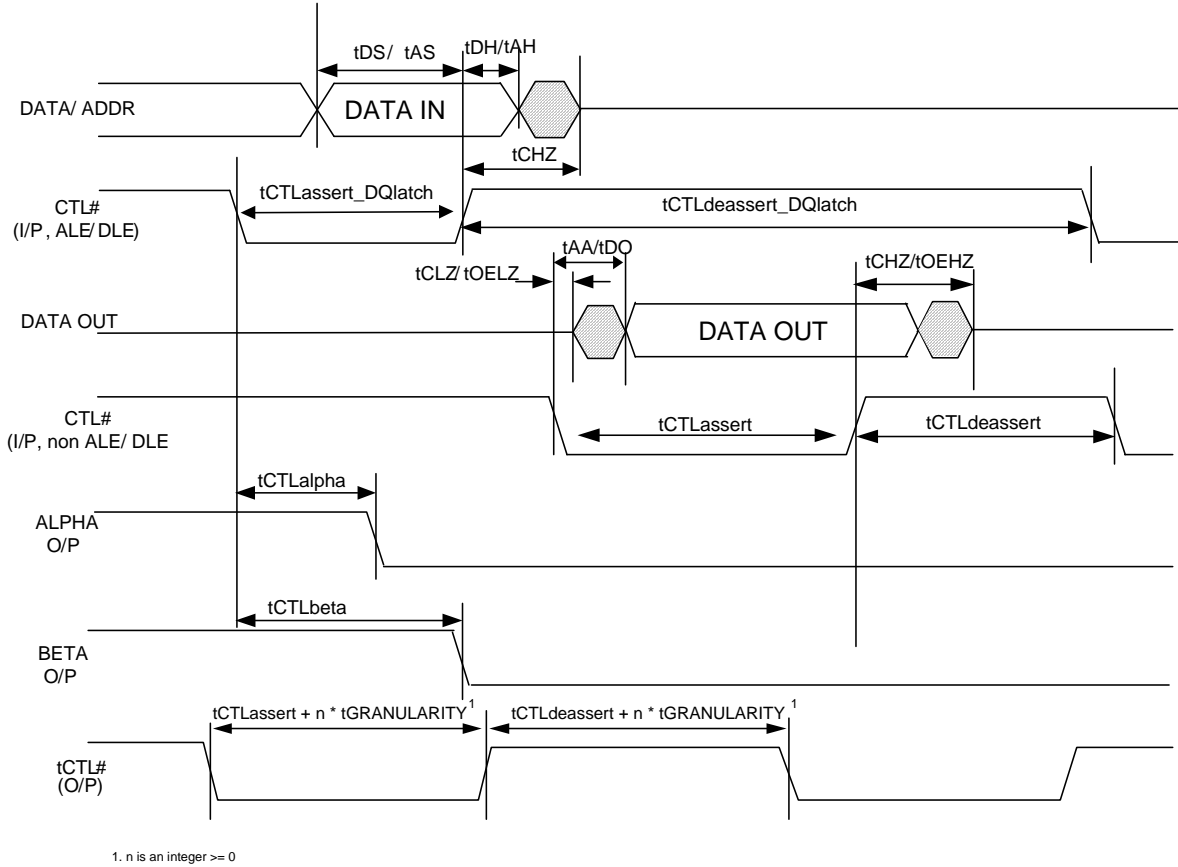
tDS/ tAS

tDH/tAH

DATA/ ADDR

DATA IN

tCHZ

CTL#
(I/P , ALE/ DLE)

tCTLassert_DQlatch

tCTLdeassert_DQlatch

tAA/tDO

tCLZ/ tOELZ

tCHZ/tOEHZ

DATA OUT

DATA OUT

CTL#
(I/P, non ALE/ DLE

tCTLassert

tCTLdeassert

tCTLalpha

ALPHA
O/P

tCTLbeta

BETA
O/P

tCTLassert + n * tGRANULARITY$^1$

tCTLdeassert + n * tGRANULARITY$^1$

tCTL#
(O/P)

1. n is an integer >= 0